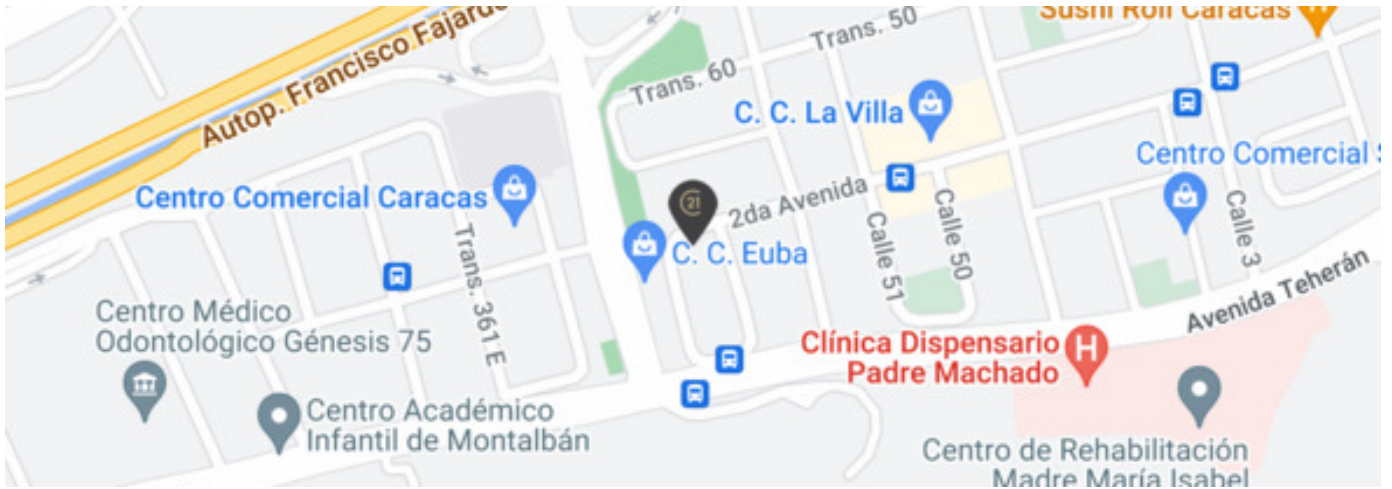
Sushi Roll Caracas
Trans. 50
Autop. Francisco Fajardo
Trans. 60
C. C. La Villa
Centro Comercial S
Centro Comercial Caracas
2da Avenida
Calle 51
Calle 50
Calle 3
C. C. Euba
Trans. 361 E
Avenida Teherán
Centro Médico Odontológico Génesis 75
Clínica Dispensario Padre Machado
Centro Académico Infantil de Montalbán
Centro de Rehabilitación Madre María Isabel